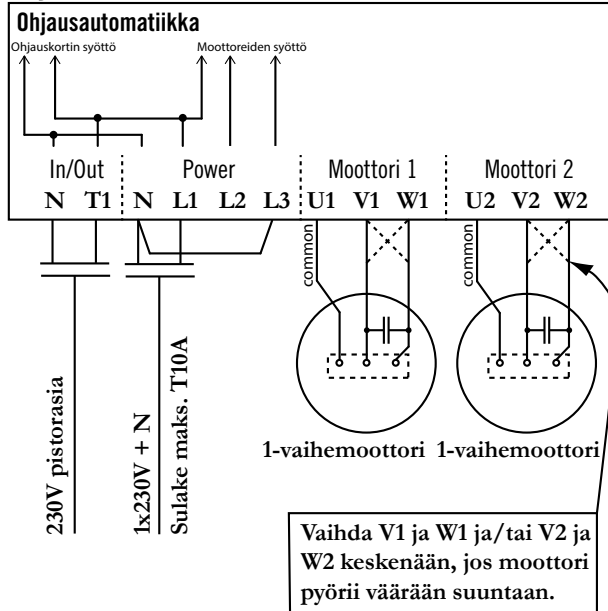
Ohjausautomatiikka

Ohjauskortin syöttö

Moottoreiden syöttö

In/Out
N T1

Power
N L1 L2 L3

Moottori 1
U1 V1 W1

Moottori 2
U2 V2 W2

common

common

230V pistorasia

1x230V + N

Sulake maks. T10A

1-vaihemoottori 1-vaihemoottori

Vaihda V1 ja W1 ja/tai V2 ja W2 keskenään, jos moottori pyörii väärään suuntaan.